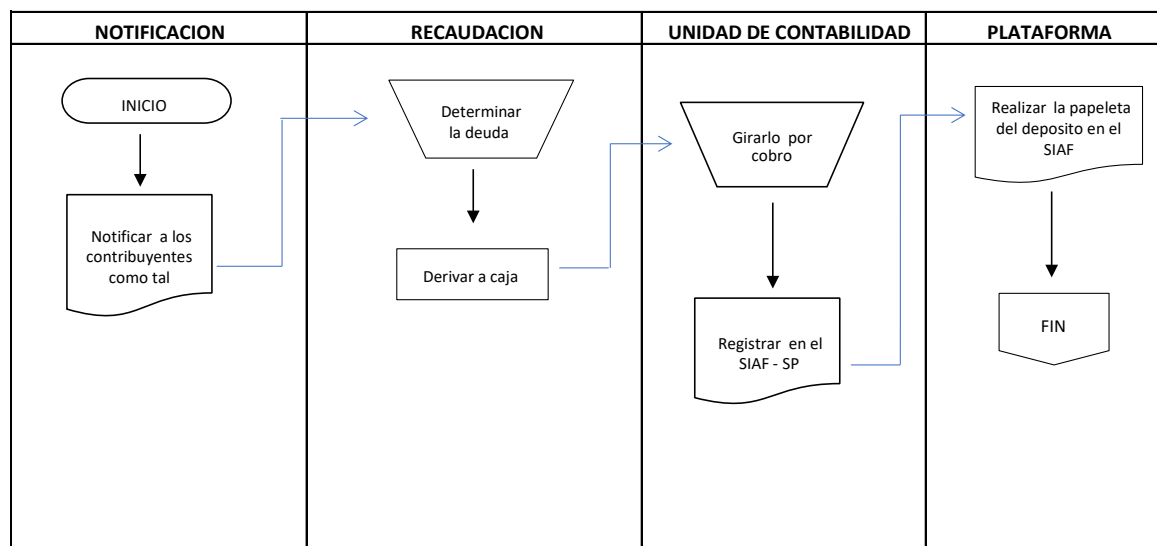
NOTIFICACION

INICIO

Notificar a los contribuyentes como tal

RECAUDACION

Determinar la deuda

Derivar a caja

UNIDAD DE CONTABILIDAD

Girarlo por cobro

Registrar en el SIAF - SP

PLATAFORMA

Realizar la papeleta del deposito en el SIAF

FIN